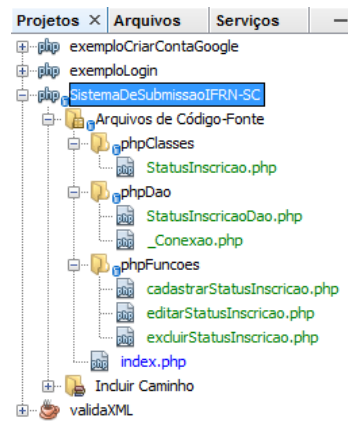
Projetos × Arquivos Serviços —

php exemploCriarContaGoogle
php exemploLogin
php SistemaDeSubmissaoIFRN-SC
Arquivos de Código-Fonte
phpClasses
StatusInscricao.php
phpDao
StatusInscricaoDao.php
_Conexao.php
phpFuncoes
cadastrarStatusInscricao.php
editarStatusInscricao.php
excluirStatusInscricao.php
index.php
Incluir Caminho
validaXML